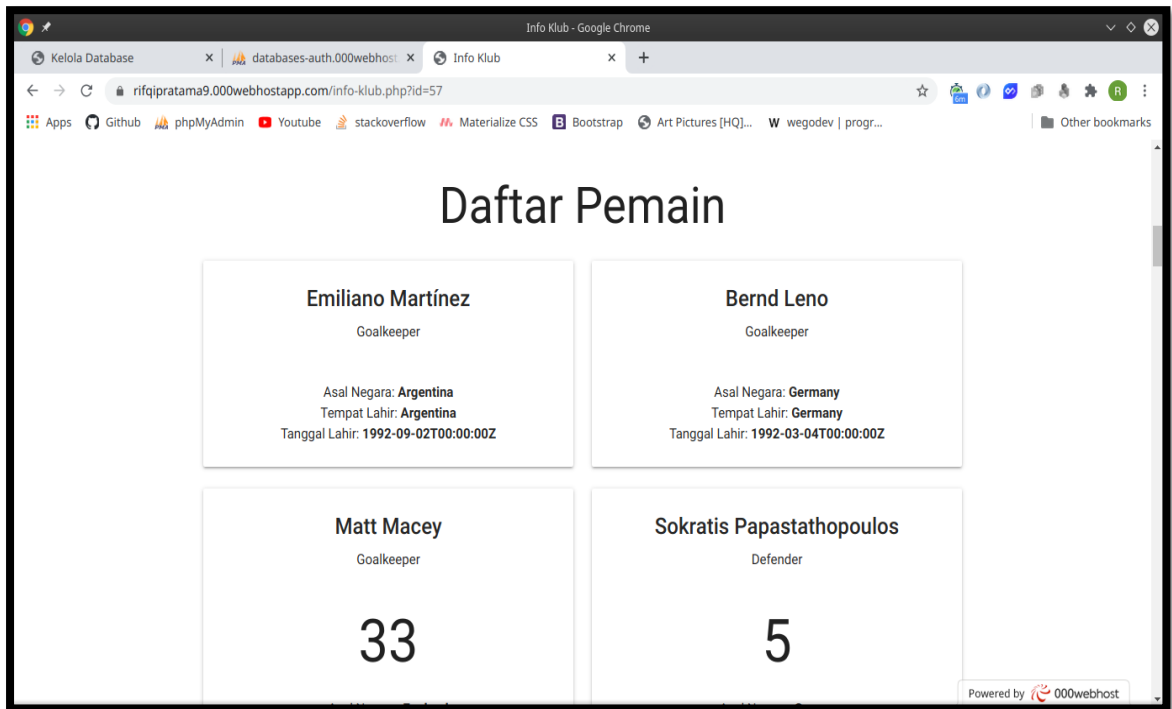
Info Klub - Google Chrome

Kelola Database ×
databases-auth.000webhost ×
Info Klub ×
+

rifqipratama9.000webhostapp.com/info-klub.php?id=57

6m
R

Apps
Github
phpMyAdmin
Youtube
stackoverflow
Materialize CSS
Bootstrap
Art Pictures [HQ]...
wegodev | progr...
Other bookmarks

Daftar Pemain

Emiliano Martínez

Goalkeeper

Asal Negara: **Argentina**
Tempat Lahir: **Argentina**
Tanggal Lahir: **1992-09-02T00:00:00Z**

Bernd Leno

Goalkeeper

Asal Negara: **Germany**
Tempat Lahir: **Germany**
Tanggal Lahir: **1992-03-04T00:00:00Z**

Matt Macey

Goalkeeper

33

Sokratis Papastathopoulos

Defender

5

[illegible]

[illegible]

Powered by 000webhost